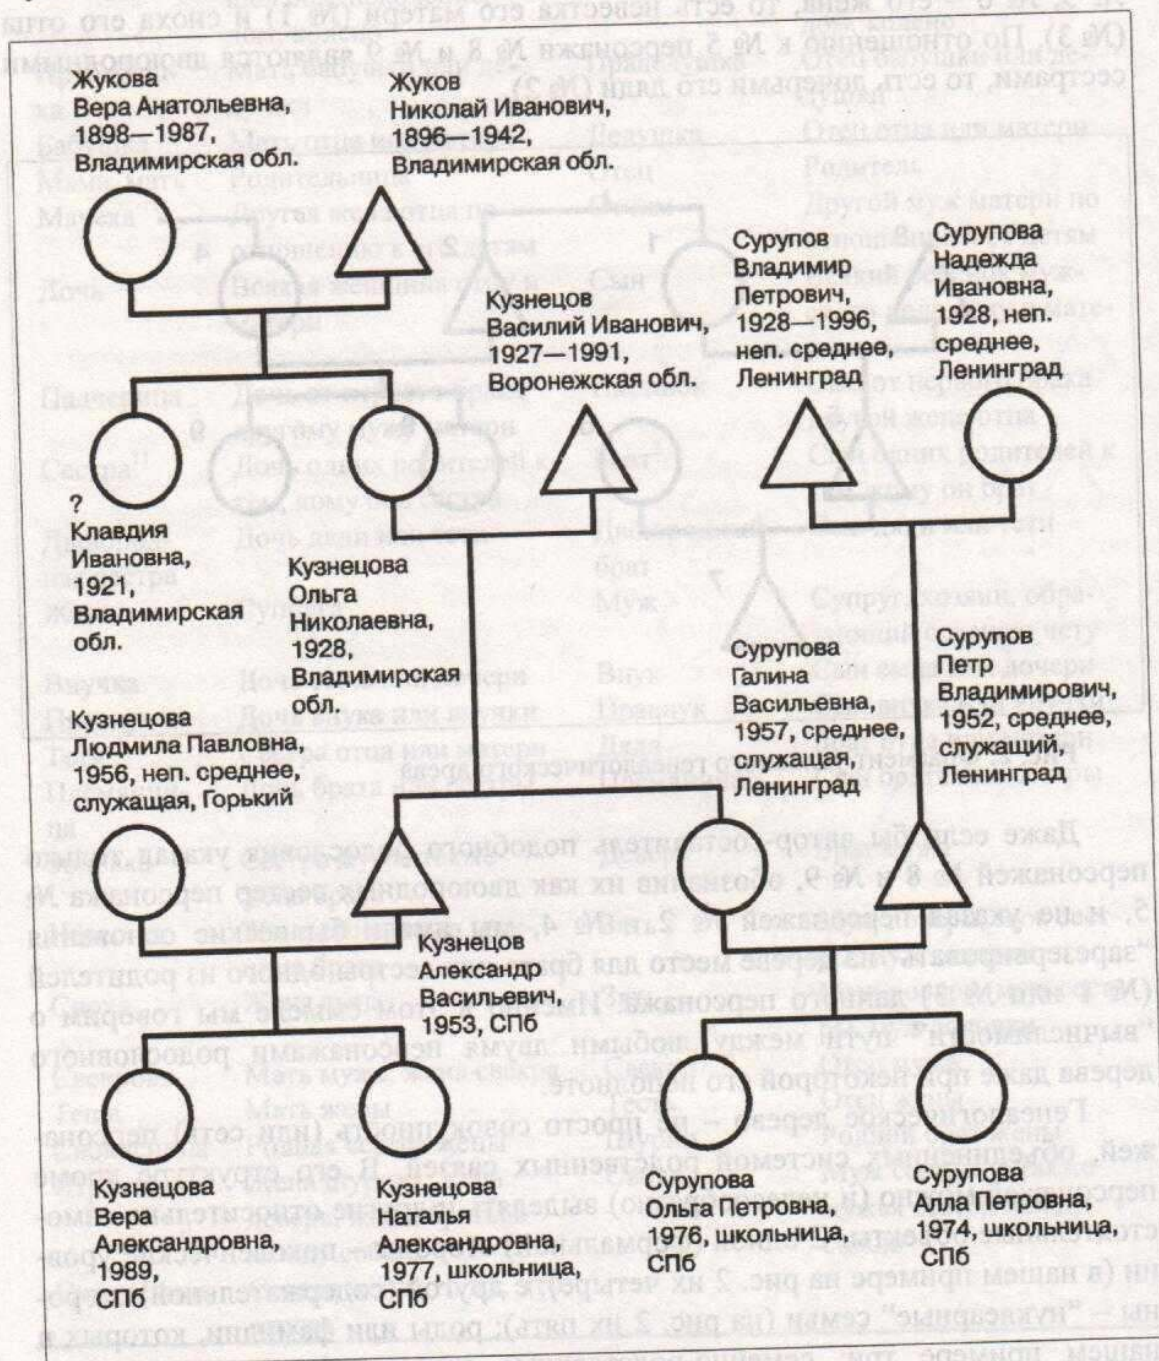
Жукова
Вера Анатольевна,
1898—1987,
Владимирская обл.

Жуков
Николай Иванович,
1896—1942,
Владимирская обл.

Кузнецов
Василий Иванович,
1927—1991,
Воронежская обл.

Сурупов
Владимир
Петрович,
1928—1996,
неп. среднее,
Ленинград

Сурупова
Надежда
Ивановна,
1928, неп.
среднее,
Ленинград

?
Клавдия
Ивановна,
1921,
Владимирская
обл.

Кузнецова
Ольга
Николаевна,
1928,
Владимирская
обл.

Сурупова
Галина
Васильевна,
1957, среднее,
служащая,
Ленинград

Сурупов
Петр
Владимирович,
1952, среднее,
служащий,
Ленинград

Кузнецова
Людмила Павловна,
1956, неп. среднее,
служащая, Горький

Кузнецов
Александр
Васильевич,
1953, СПб

Кузнецова
Вера
Александровна,
1989,
СПб

Кузнецова
Наталья
Александровна,
1977, школьница,
СПб

Сурупова
Ольга Петровна,
1976, школьница,
СПб

Сурупова
Алла Петровна,
1974, школьница,
СПб